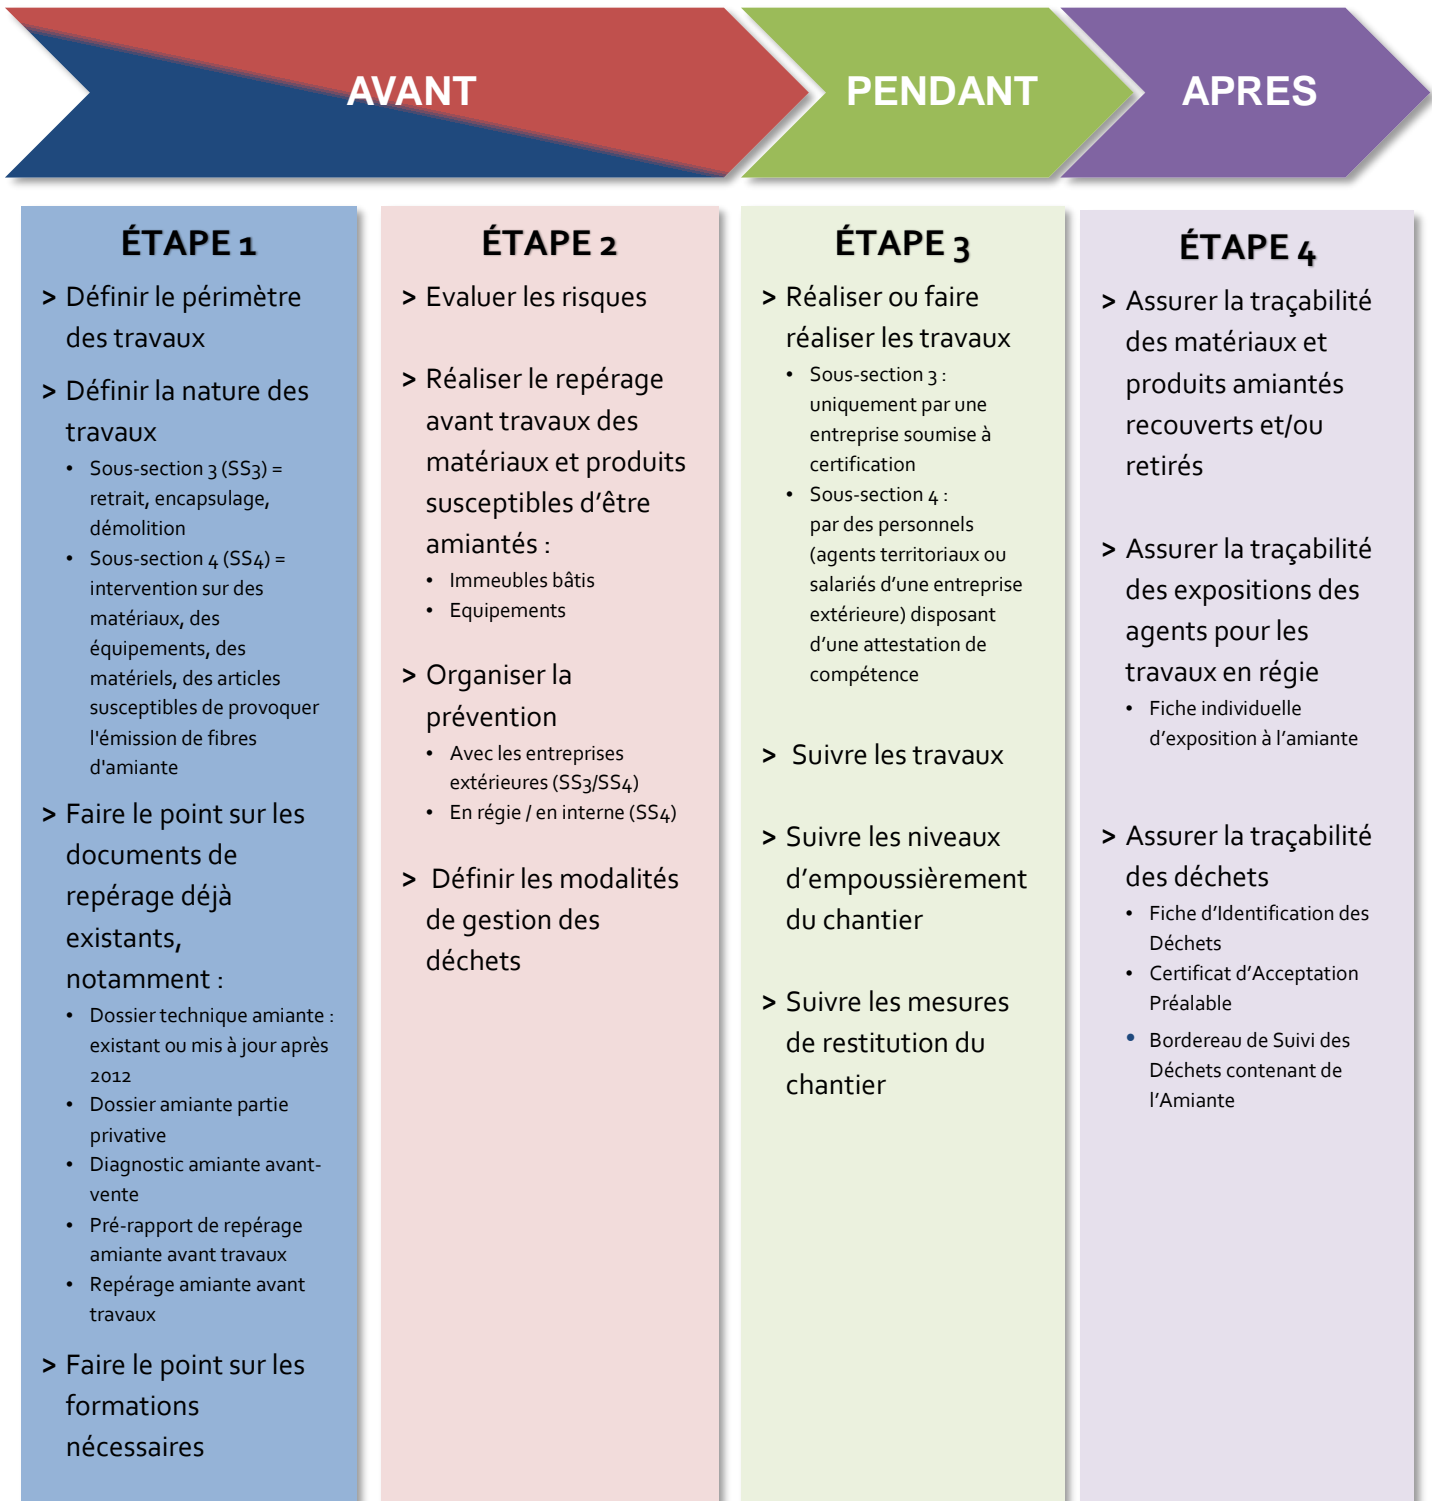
AVANT

PENDANT

APRES

ÉTAPE 1

> Définir le périmètre des travaux

> Définir la nature des travaux

- Sous-section 3 (SS3) = retrait, encapsulage, démolition
- Sous-section 4 (SS4) = intervention sur des matériaux, des équipements, des matériels, des articles susceptibles de provoquer l'émission de fibres d'amiante

> Faire le point sur les documents de repérage déjà existants, notamment :

- Dossier technique amiante : existant ou mis à jour après 2012
- Dossier amiante partie privative
- Diagnostic amiante avant-vente
- Pré-rapport de repérage amiante avant travaux
- Repérage amiante avant travaux

> Faire le point sur les formations nécessaires

ÉTAPE 2

> Evaluer les risques

> Réaliser le repérage avant travaux des matériaux et produits susceptibles d'être amiantés :

- Immeubles bâtis
- Equipements

> Organiser la prévention

- Avec les entreprises extérieures (SS3/SS4)
- En régie / en interne (SS4)

> Définir les modalités de gestion des déchets

ÉTAPE 3

> Réaliser ou faire réaliser les travaux

- Sous-section 3 : uniquement par une entreprise soumise à certification
- Sous-section 4 : par des personnels (agents territoriaux ou salariés d'une entreprise extérieure) disposant d'une attestation de compétence

> Suivre les travaux

> Suivre les niveaux d'empoussièrement du chantier

> Suivre les mesures de restitution du chantier

ÉTAPE 4

> Assurer la traçabilité des matériaux et produits amiantés recouverts et/ou retirés

> Assurer la traçabilité des expositions des agents pour les travaux en régie

- Fiche individuelle d'exposition à l'amiante

> Assurer la traçabilité des déchets

- Fiche d'Identification des Déchets
- Certificat d'Acceptation Préalable
- Bordereau de Suivi des Déchets contenant de l'Amiante